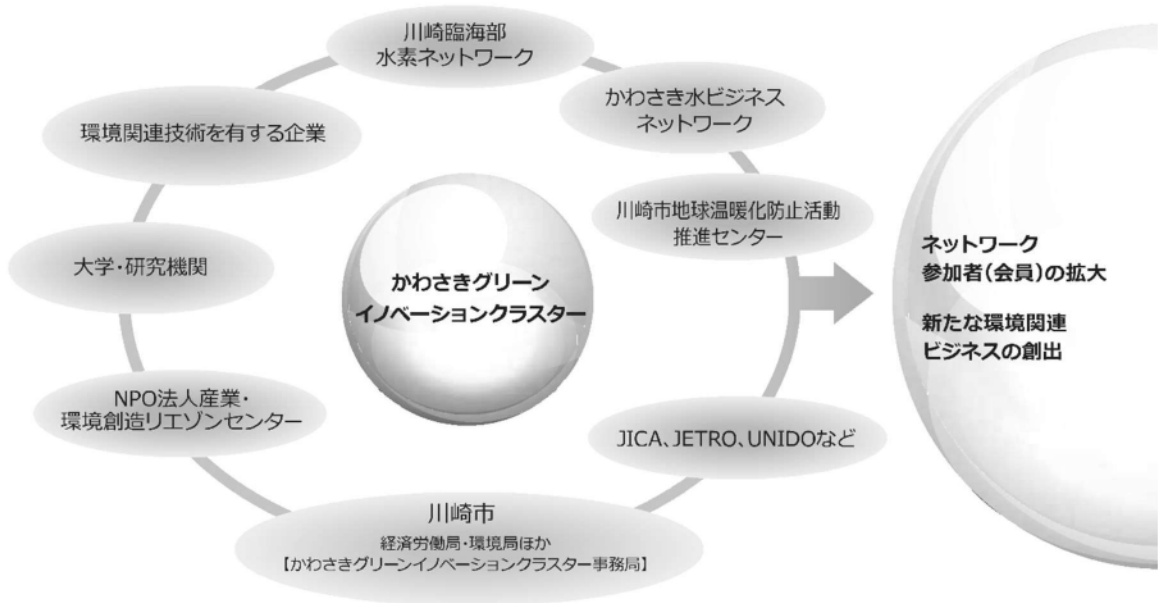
川崎臨海部
水素ネットワーク

かわさき水ビジネス
ネットワーク

環境関連技術を有する企業

川崎市地球温暖化防止活動
推進センター

大学・研究機関

かわさきグリーン
イノベーションクラスター

ネットワーク
参加者(会員)の拡大

新たな環境関連
ビジネスの創出

NPO法人産業・
環境創造リエゾンセンター

JICA、JETRO、UNIDOなど

川崎市
経済労働局・環境局ほか
【かわさきグリーンイノベーションクラスター事務局】